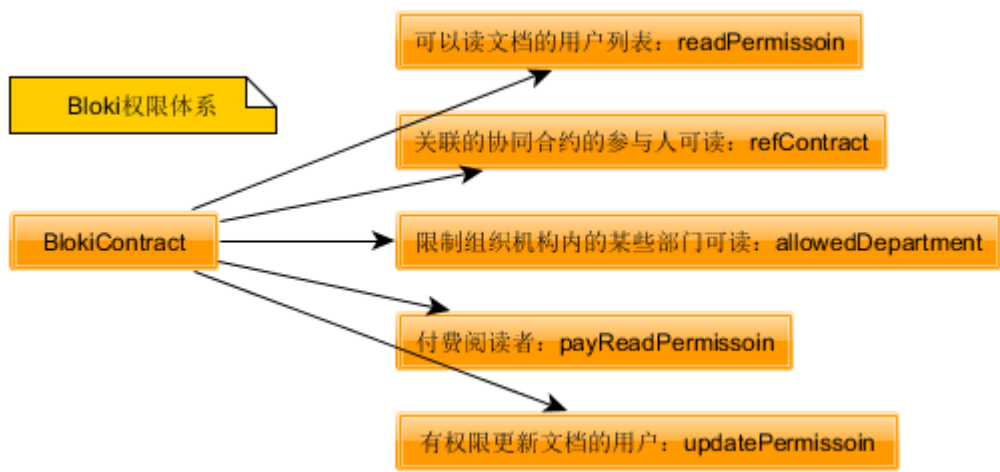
Bloki权限体系

BlokiContract

可以读文档的用户列表：readPermissoin

关联的协同合约的参与人可读：refContract

限制组织机构内的某些部门可读：allowedDepartment

付费阅读者：payReadPermissoin

有权限更新文档的用户：updatePermissoin